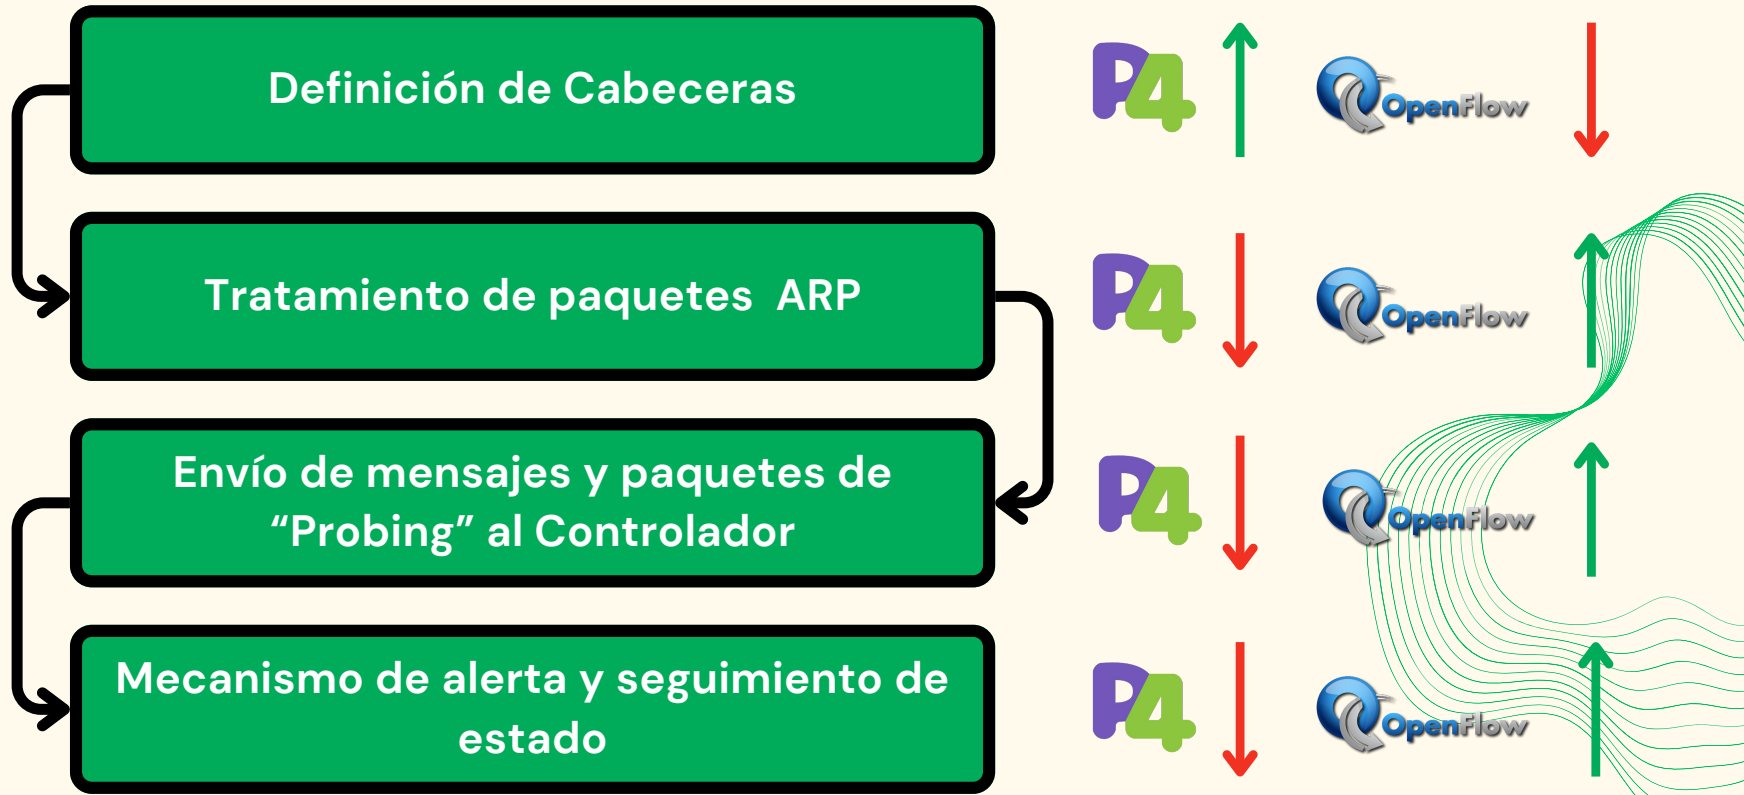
Definición de Cabeceras

P4

OpenFlow

Tratamiento de paquetes ARP

P4

OpenFlow

Envío de mensajes y paquetes de “Probing” al Controlador

P4

OpenFlow

Mecanismo de alerta y seguimiento de estado

P4

OpenFlow